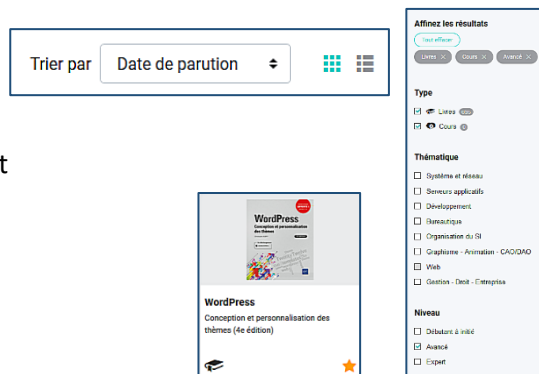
Trier par Date de parution

t

WordPress
Conception et personnalisation des thèmes

WordPress
Conception et personnalisation des thèmes (4e édition)

Affinez les résultats
Tout effacer
Livres × Cours × Avancé ×

Type
Livres
Cours

Thématique
Système et réseau
Serveurs applicatifs
Développement
Bureautique
Organisation du SI
Graphisme - Animation - CAO/DAO
Web
Gestion - Droit - Entreprise

Niveau
Débutant à initié
Avancé
Expert